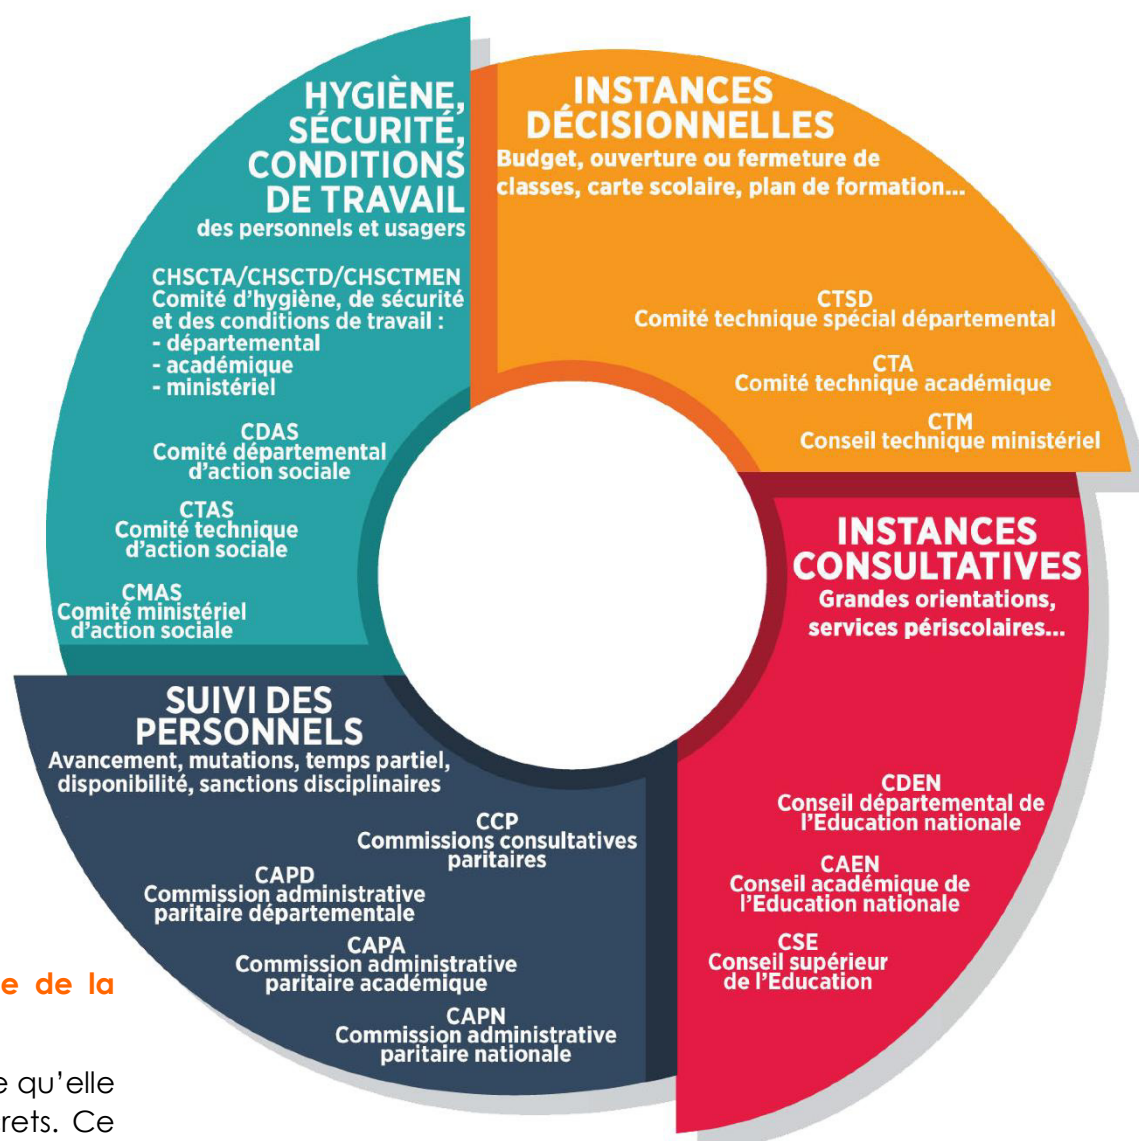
HYGIÈNE, SÉCURITÉ, CONDITIONS DE TRAVAIL
des personnels et usagers

CHSCTA/CHSCTD/CHSCTMEN
Comité d'hygiène, de sécurité et des conditions de travail :
- départemental
- académique
- ministériel

CDAS
Comité départemental d'action sociale

CTAS
Comité technique d'action sociale

CMAS
Comité ministériel d'action sociale

INSTANCES DÉCISIONNELLES
Budget, ouverture ou fermeture de classes, carte scolaire, plan de formation...

CTSD
Comité technique spécial départemental

CTA
Comité technique académique

CTM
Conseil technique ministériel

INSTANCES CONSULTATIVES
Grandes orientations, services périscolaires...

CDEN
Conseil départemental de l'Education nationale

CAEN
Conseil académique de l'Education nationale

CSE
Conseil supérieur de l'Education

SUIVI DES PERSONNELS
Avancement, mutations, temps partiel, disponibilité, sanctions disciplinaires

CCP
Commissions consultatives paritaires

CAPD
Commission administrative paritaire départementale

CAPA
Commission administrative paritaire académique

CAPN
Commission administrative paritaire nationale

e de la

e qu'elle
rets. Ce